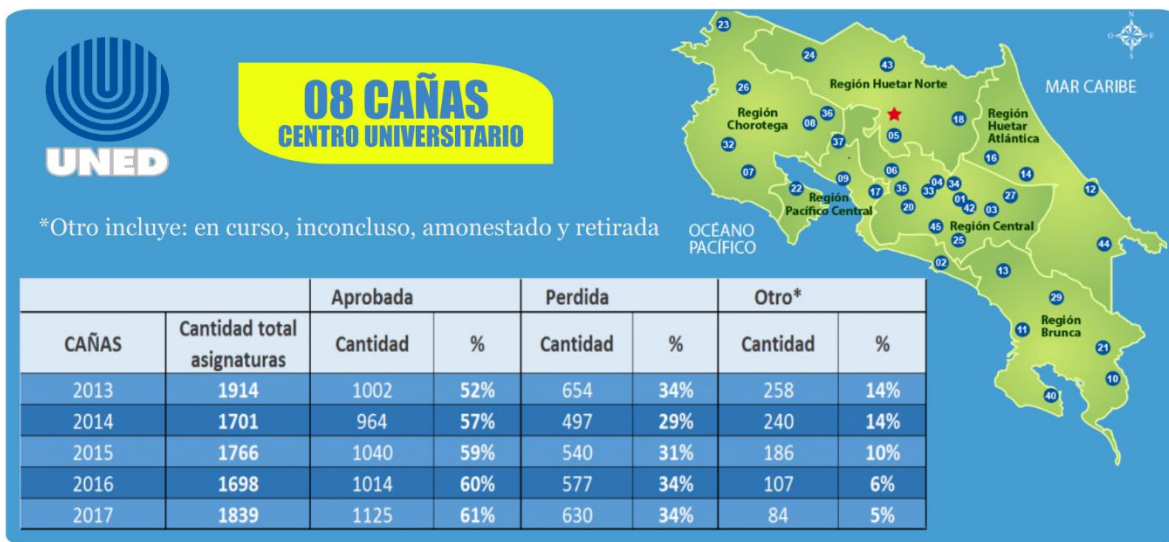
UNED

08 CAÑAS
CENTRO UNIVERSITARIO

*Otro incluye: en curso, inconcluso, amonestado y retirada

23 24 43 26 Región Huetar Norte Región Chorotega 36 08 18 Región Huetar Atlántica 32 37 05 16 07 06 14 22 09 Región Pacífico Central 17 35 33 04 34 01 42 03 27 12 20 45 Región Central 25 44 02 13 29 11 Región Brunca 21 10 40

MAR CARIBE

OCÉANO PACÍFICO

N

| | | Aprobada | | Perdida | | Otro* | |
|---|---|---|---|---|---|---|---|
| CAÑAS | Cantidad total asignaturas | Cantidad | % | Cantidad | % | Cantidad | % |
| 2013 | 1914 | 1002 | 52% | 654 | 34% | 258 | 14% |
| 2014 | 1701 | 964 | 57% | 497 | 29% | 240 | 14% |
| 2015 | 1766 | 1040 | 59% | 540 | 31% | 186 | 10% |
| 2016 | 1698 | 1014 | 60% | 577 | 34% | 107 | 6% |
| 2017 | 1839 | 1125 | 61% | 630 | 34% | 84 | 5% |